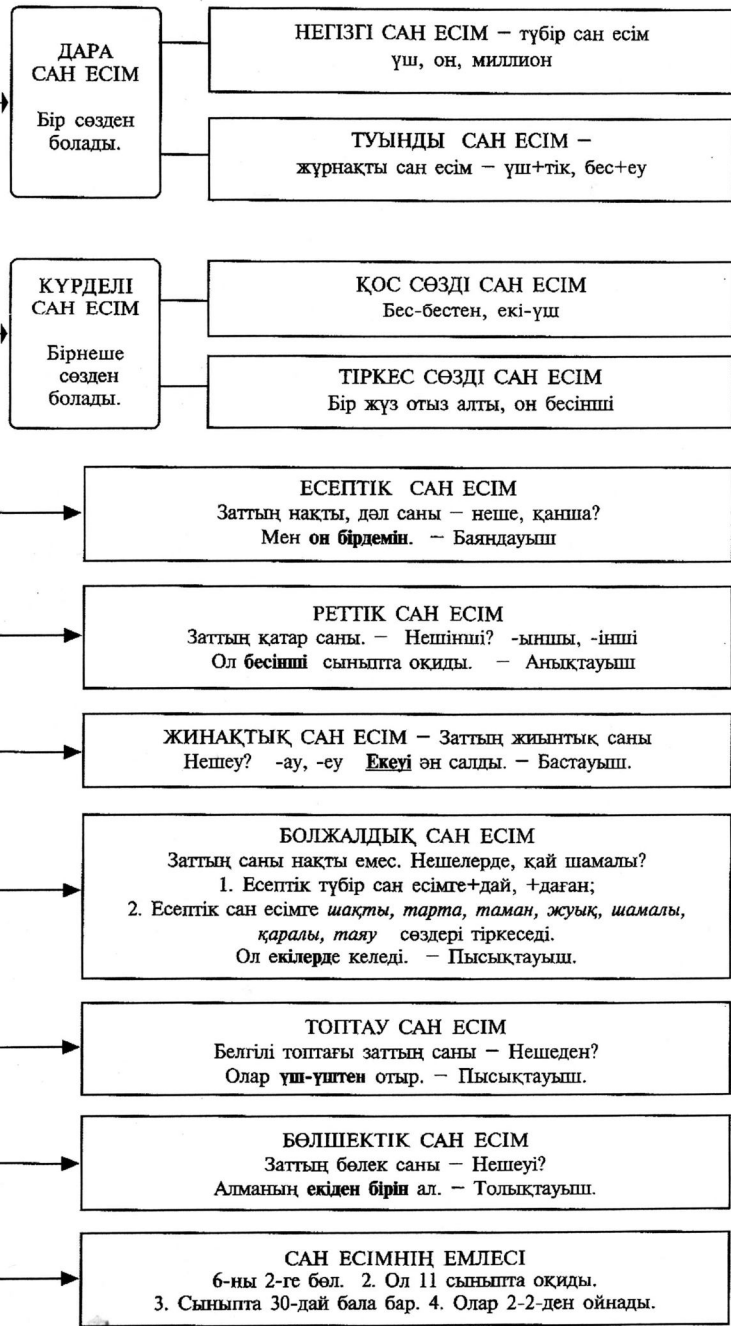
ДАРА САН ЕСІМ

Бір сөзден болады.

НЕГІЗГІ САН ЕСІМ – түбір сан есім
үш, он, миллион

ТУЫНДЫ САН ЕСІМ –
жұрнақты сан есім – үш+тік, бес+еу

КҮРДЕЛІ САН ЕСІМ

Бірнеше сөзден болады.

ҚОС СӨЗДІ САН ЕСІМ
Бес-бестен, екі-үш

ТІРКЕС СӨЗДІ САН ЕСІМ
Бір жүз отыз алты, он бесінші

ЕСЕПТІК САН ЕСІМ
Заттың нақты, дәл саны – неше, қанша?
Мен **он бірдемін**. – Баяндауыш

РЕТТІК САН ЕСІМ
Заттың қатар саны. – Нешінші? -ыншы, -інші
Ол **бесінші** сыныпта оқиды. – Анықтауыш

ЖИНАҚТЫҚ САН ЕСІМ – Заттың жиынтық саны
Нешеу? -ау, -еу **Екеуі** ән салды. – Бастауыш.

БОЛЖАЛДЫҚ САН ЕСІМ
Заттың саны нақты емес. Нешелерде, қай шамалы?
1. Есептік түбір сан есімге+дай, +даған;
2. Есептік сан есімге *шақты, тарта, таман, жуық, шамалы, қаралы, таяу* сөздері тіркеседі.
Ол **екілерде** келеді. – Пысықтауыш.

ТОПТАУ САН ЕСІМ
Белгілі топтағы заттың саны – Нешеден?
Олар **үш-үштен** отыр. – Пысықтауыш.

БӨЛШЕКТІК САН ЕСІМ
Заттың бөлек саны – Нешеуі?
Алманың **екіден бірін** ал. – Толықтауыш.

САН ЕСІМНІҢ ЕМЛЕСІ
6-ны 2-ге бөл. 2. Ол 11 сыныпта оқиды.
3. Сыныпта 30-дай бала бар. 4. Олар 2-2-ден ойнады.